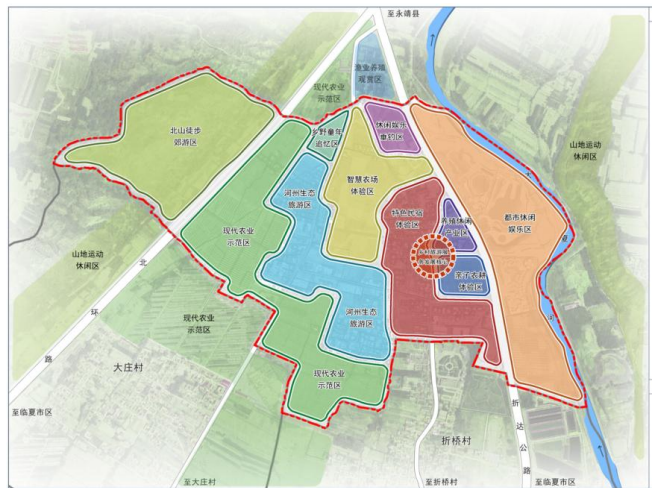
至永靖县

金水养殖观赏区

现代农业示范区

北山徒步郊游区

乡野童年追忆区

休闲娱乐垂钓区

山地运动休闲区

河州生态旅游区

智慧农场体验区

现代农业示范区

特色民俗体验区

养殖休闲产业区

都市休闲娱乐区

山地运动休闲区

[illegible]

亲子农耕体验区

北

环

现代农业示范区

河州生态旅游区

路

大庄村

现代农业示范区

至临夏市区

折桥村

折

达

公

路

至大庄村

至折桥村

至临夏市区